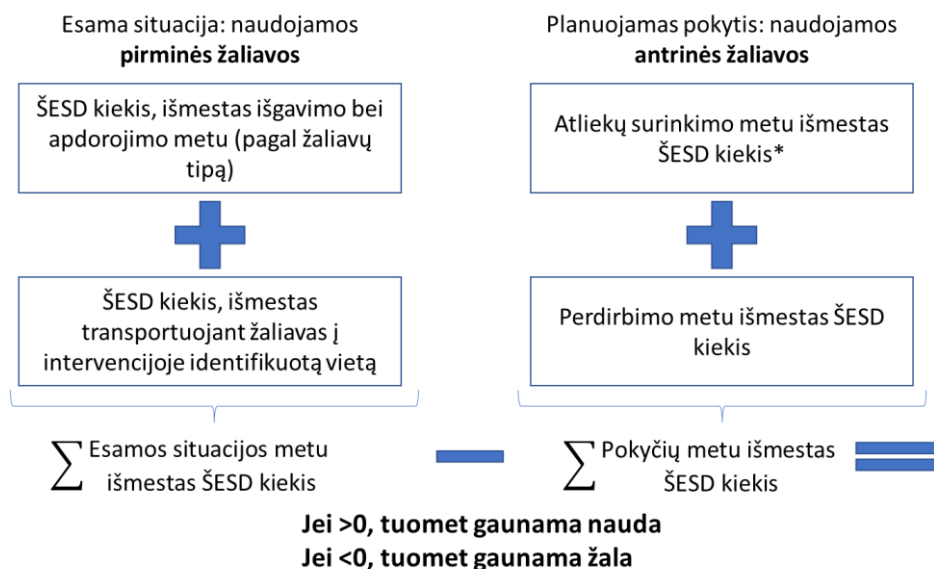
Esama situacija: naudojamos **pirminės žaliavos**

ŠESD kiekis, išmestas išgavimo bei apdorojimo metu (pagal žaliavų tipą)

ŠESD kiekis, išmestas transportuojant žaliavas į intervencijoje identifikuotą vietą

$\sum$ Esamos situacijos metu išmestas ŠESD kiekis

Planuojamas pokytis: naudojamos **antrinės žaliavos**

Atliekų surinkimo metu išmestas ŠESD kiekis*

Perdirbimo metu išmestas ŠESD kiekis

$\sum$ Pokyčių metu išmestas ŠESD kiekis

**Jei >0, tuomet gaunama nauda**
**Jei <0, tuomet gaunama žala**